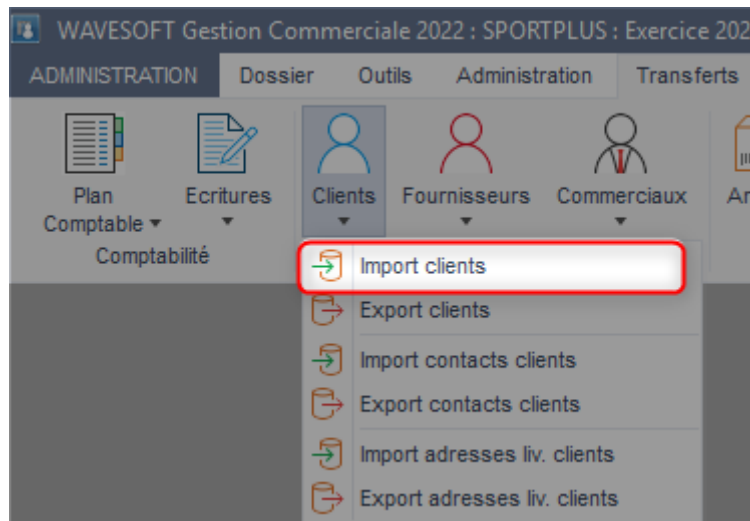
WAVESOFT Gestion Commerciale 2022 : SPORTPLUS : Exercice 202

ADMINISTRATION Dossier Outils Administration Transferts

Plan Comptable ▾
Ecritures ▾
Comptabilité

Clients ▾
Fournisseurs ▾
Commerciaux ▾
Ar

Import clients
Export clients
Import contacts clients
Export contacts clients
Import adresses liv. clients
Export adresses liv. clients